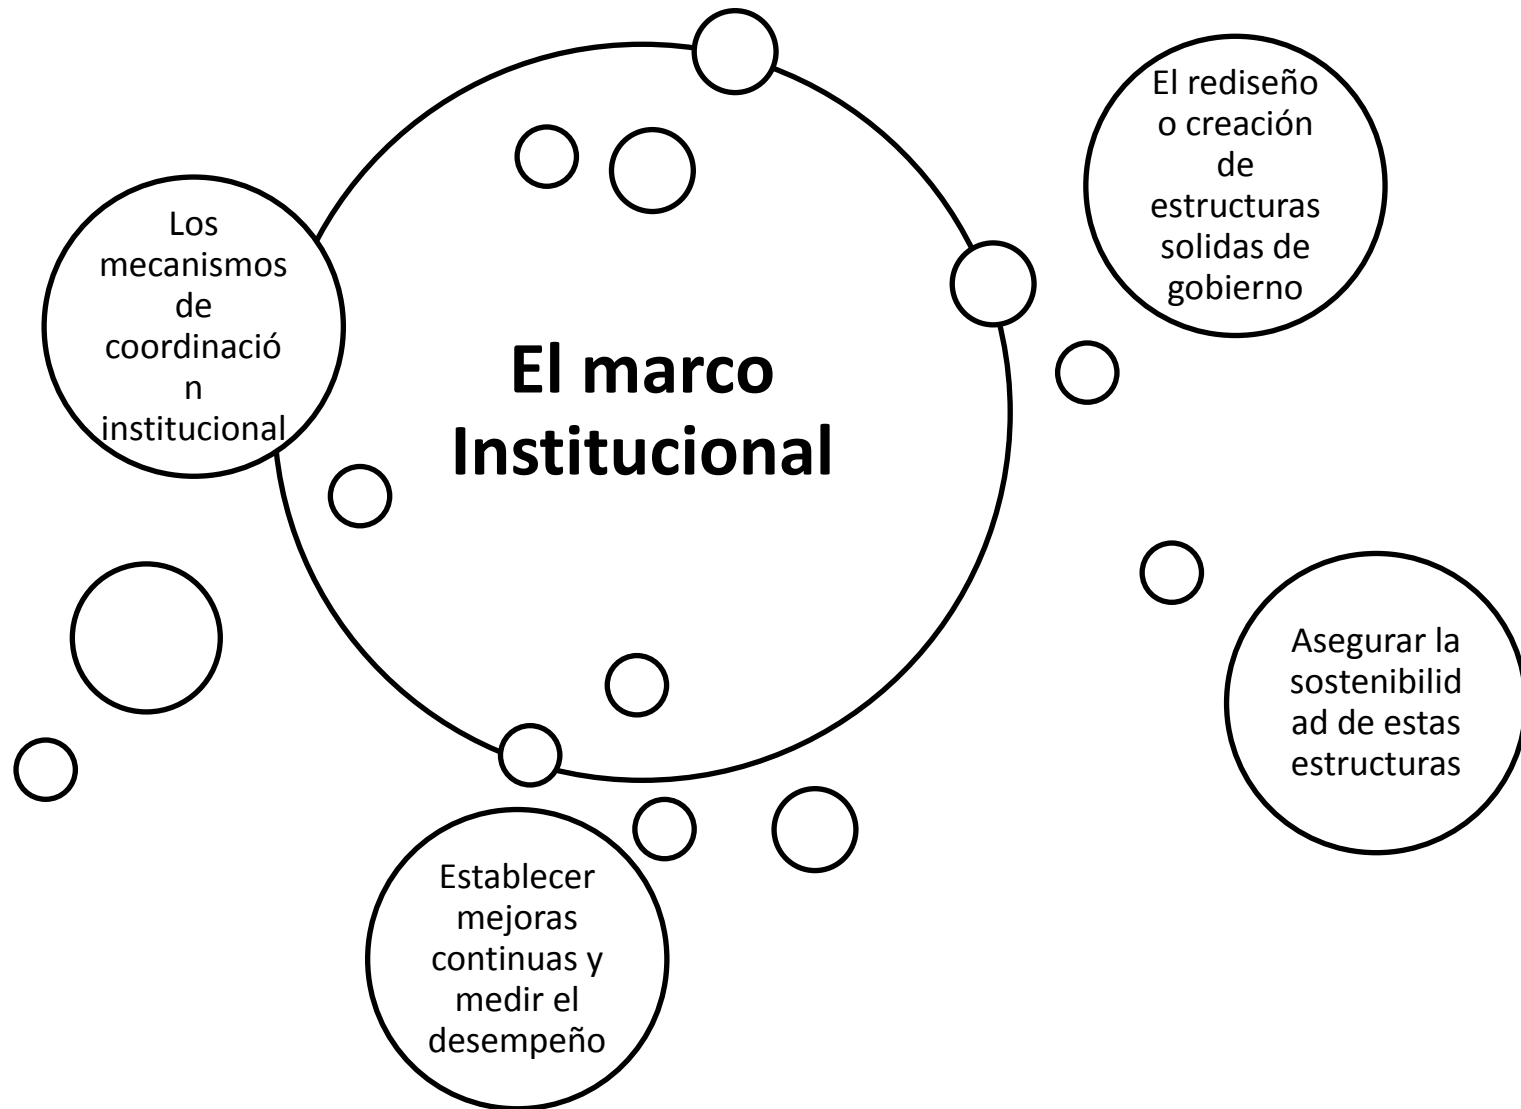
El marco Institucional

Los mecanismos de coordinación institucional

El rediseño o creación de estructuras solidas de gobierno

Asegurar la sostenibilidad de estas estructuras

Establecer mejoras continuas y medir el desempeño